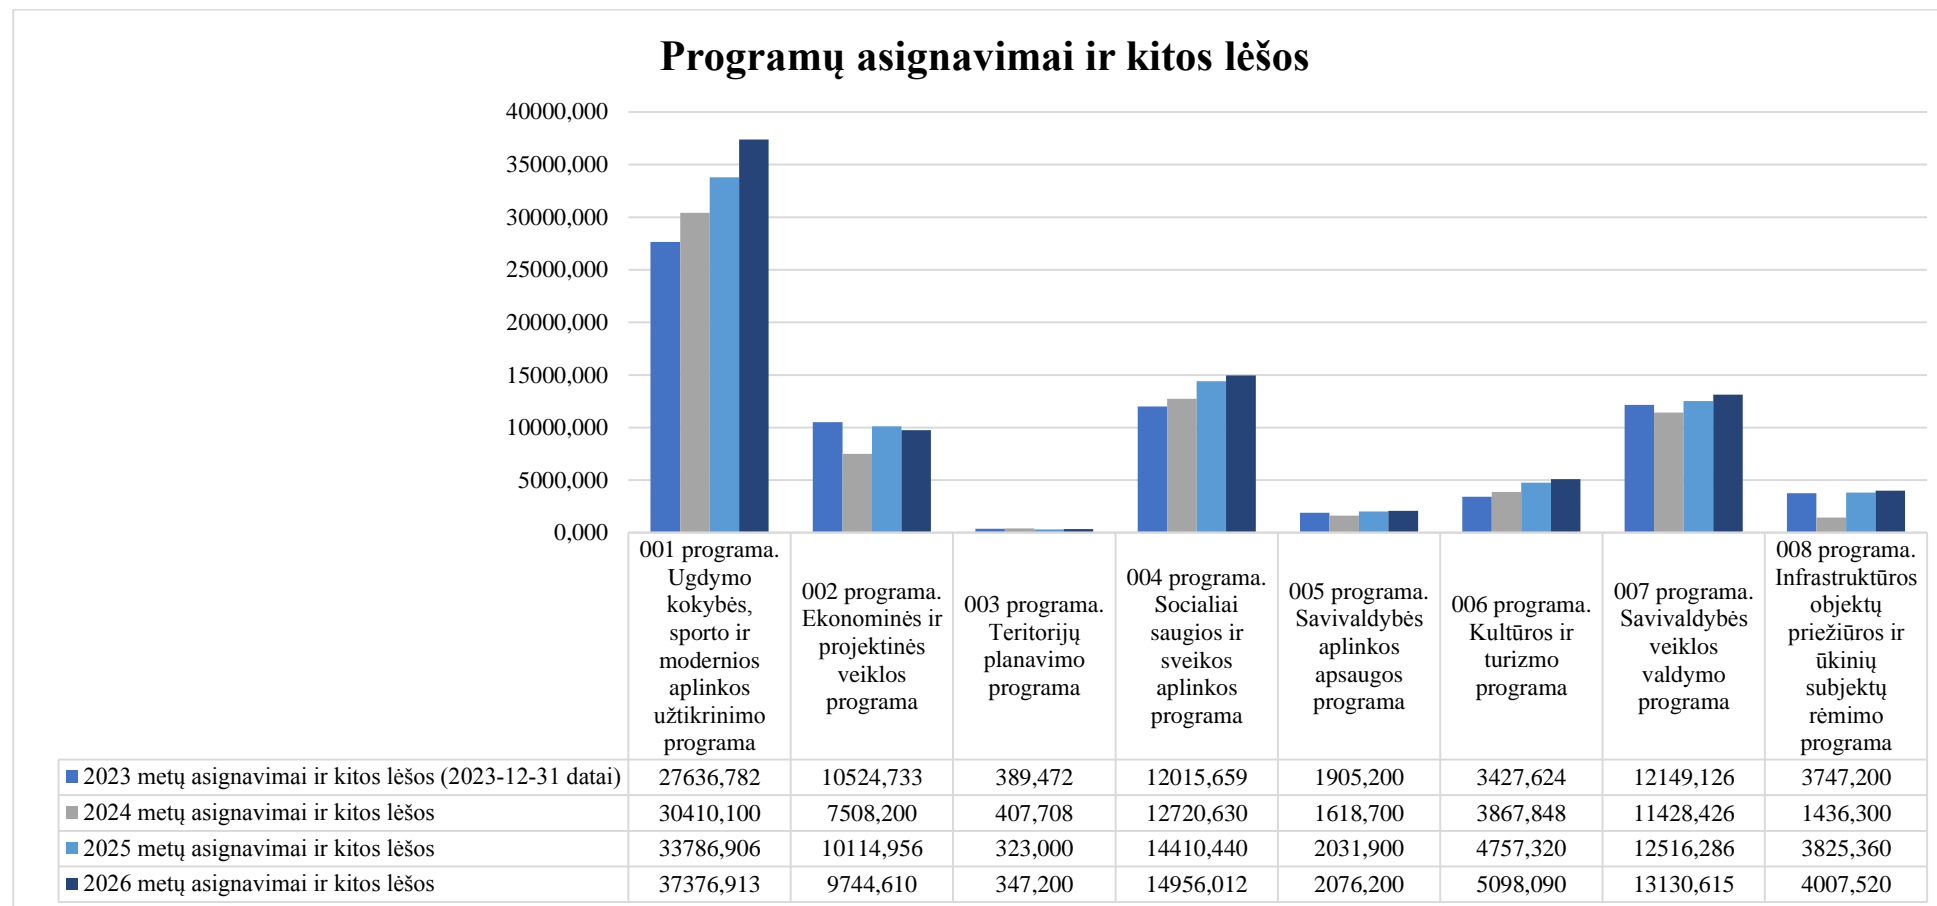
Programų asignavimai ir kitos lėšos

40000,000
35000,000
30000,000
25000,000
20000,000
15000,000
10000,000
5000,000
0,000

| | 001 programa. Ugdymo kokybės, sporto ir modernios aplinkos užtikrinimo programa | 002 programa. Ekonominės ir projektinės veiklos programa | 003 programa. Teritorijų planavimo programa | 004 programa. Socialiai saugios ir sveikos aplinkos programa | 005 programa. Savivaldybės aplinkos apsaugos programa | 006 programa. Kultūros ir turizmo programa | 007 programa. Savivaldybės veiklos valdymo programa | 008 programa. Infrastruktūros objektų priežiūros ir ūkinių subjektų rėmimo programa |
|---|---|---|---|---|---|---|---|---|
| 2023 metų asignavimai ir kitos lėšos (2023-12-31 datai) | 27636,782 | 10524,733 | 389,472 | 12015,659 | 1905,200 | 3427,624 | 12149,126 | 3747,200 |
| 2024 metų asignavimai ir kitos lėšos | 30410,100 | 7508,200 | 407,708 | 12720,630 | 1618,700 | 3867,848 | 11428,426 | 1436,300 |
| 2025 metų asignavimai ir kitos lėšos | 33786,906 | 10114,956 | 323,000 | 14410,440 | 2031,900 | 4757,320 | 12516,286 | 3825,360 |
| 2026 metų asignavimai ir kitos lėšos | 37376,913 | 9744,610 | 347,200 | 14956,012 | 2076,200 | 5098,090 | 13130,615 | 4007,520 |